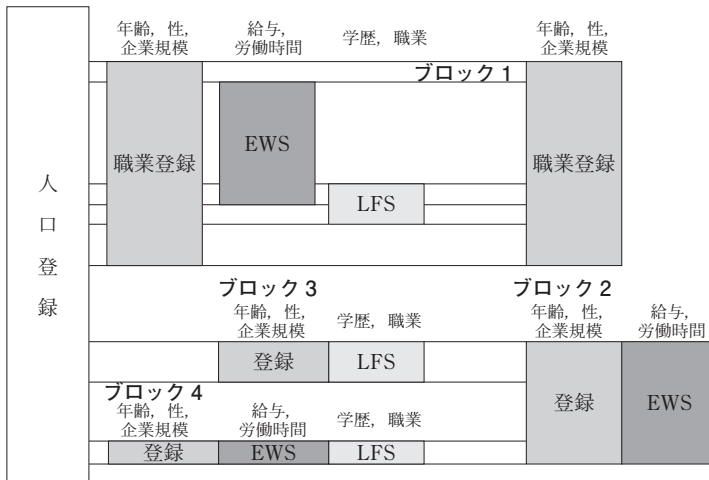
人口登録

年齢，性，企業規模
給与，労働時間
学歴，職業
年齢，性，企業規模

ブロック 1

職業登録
EWS
LFS
職業登録

ブロック 3
年齢，性，企業規模
学歴，職業
登録
LFS

ブロック 2
年齢，性，企業規模
給与，労働時間
登録
EWS

ブロック 4
年齢，性，企業規模
給与，労働時間
学歴，職業
登録
EWS
LFS